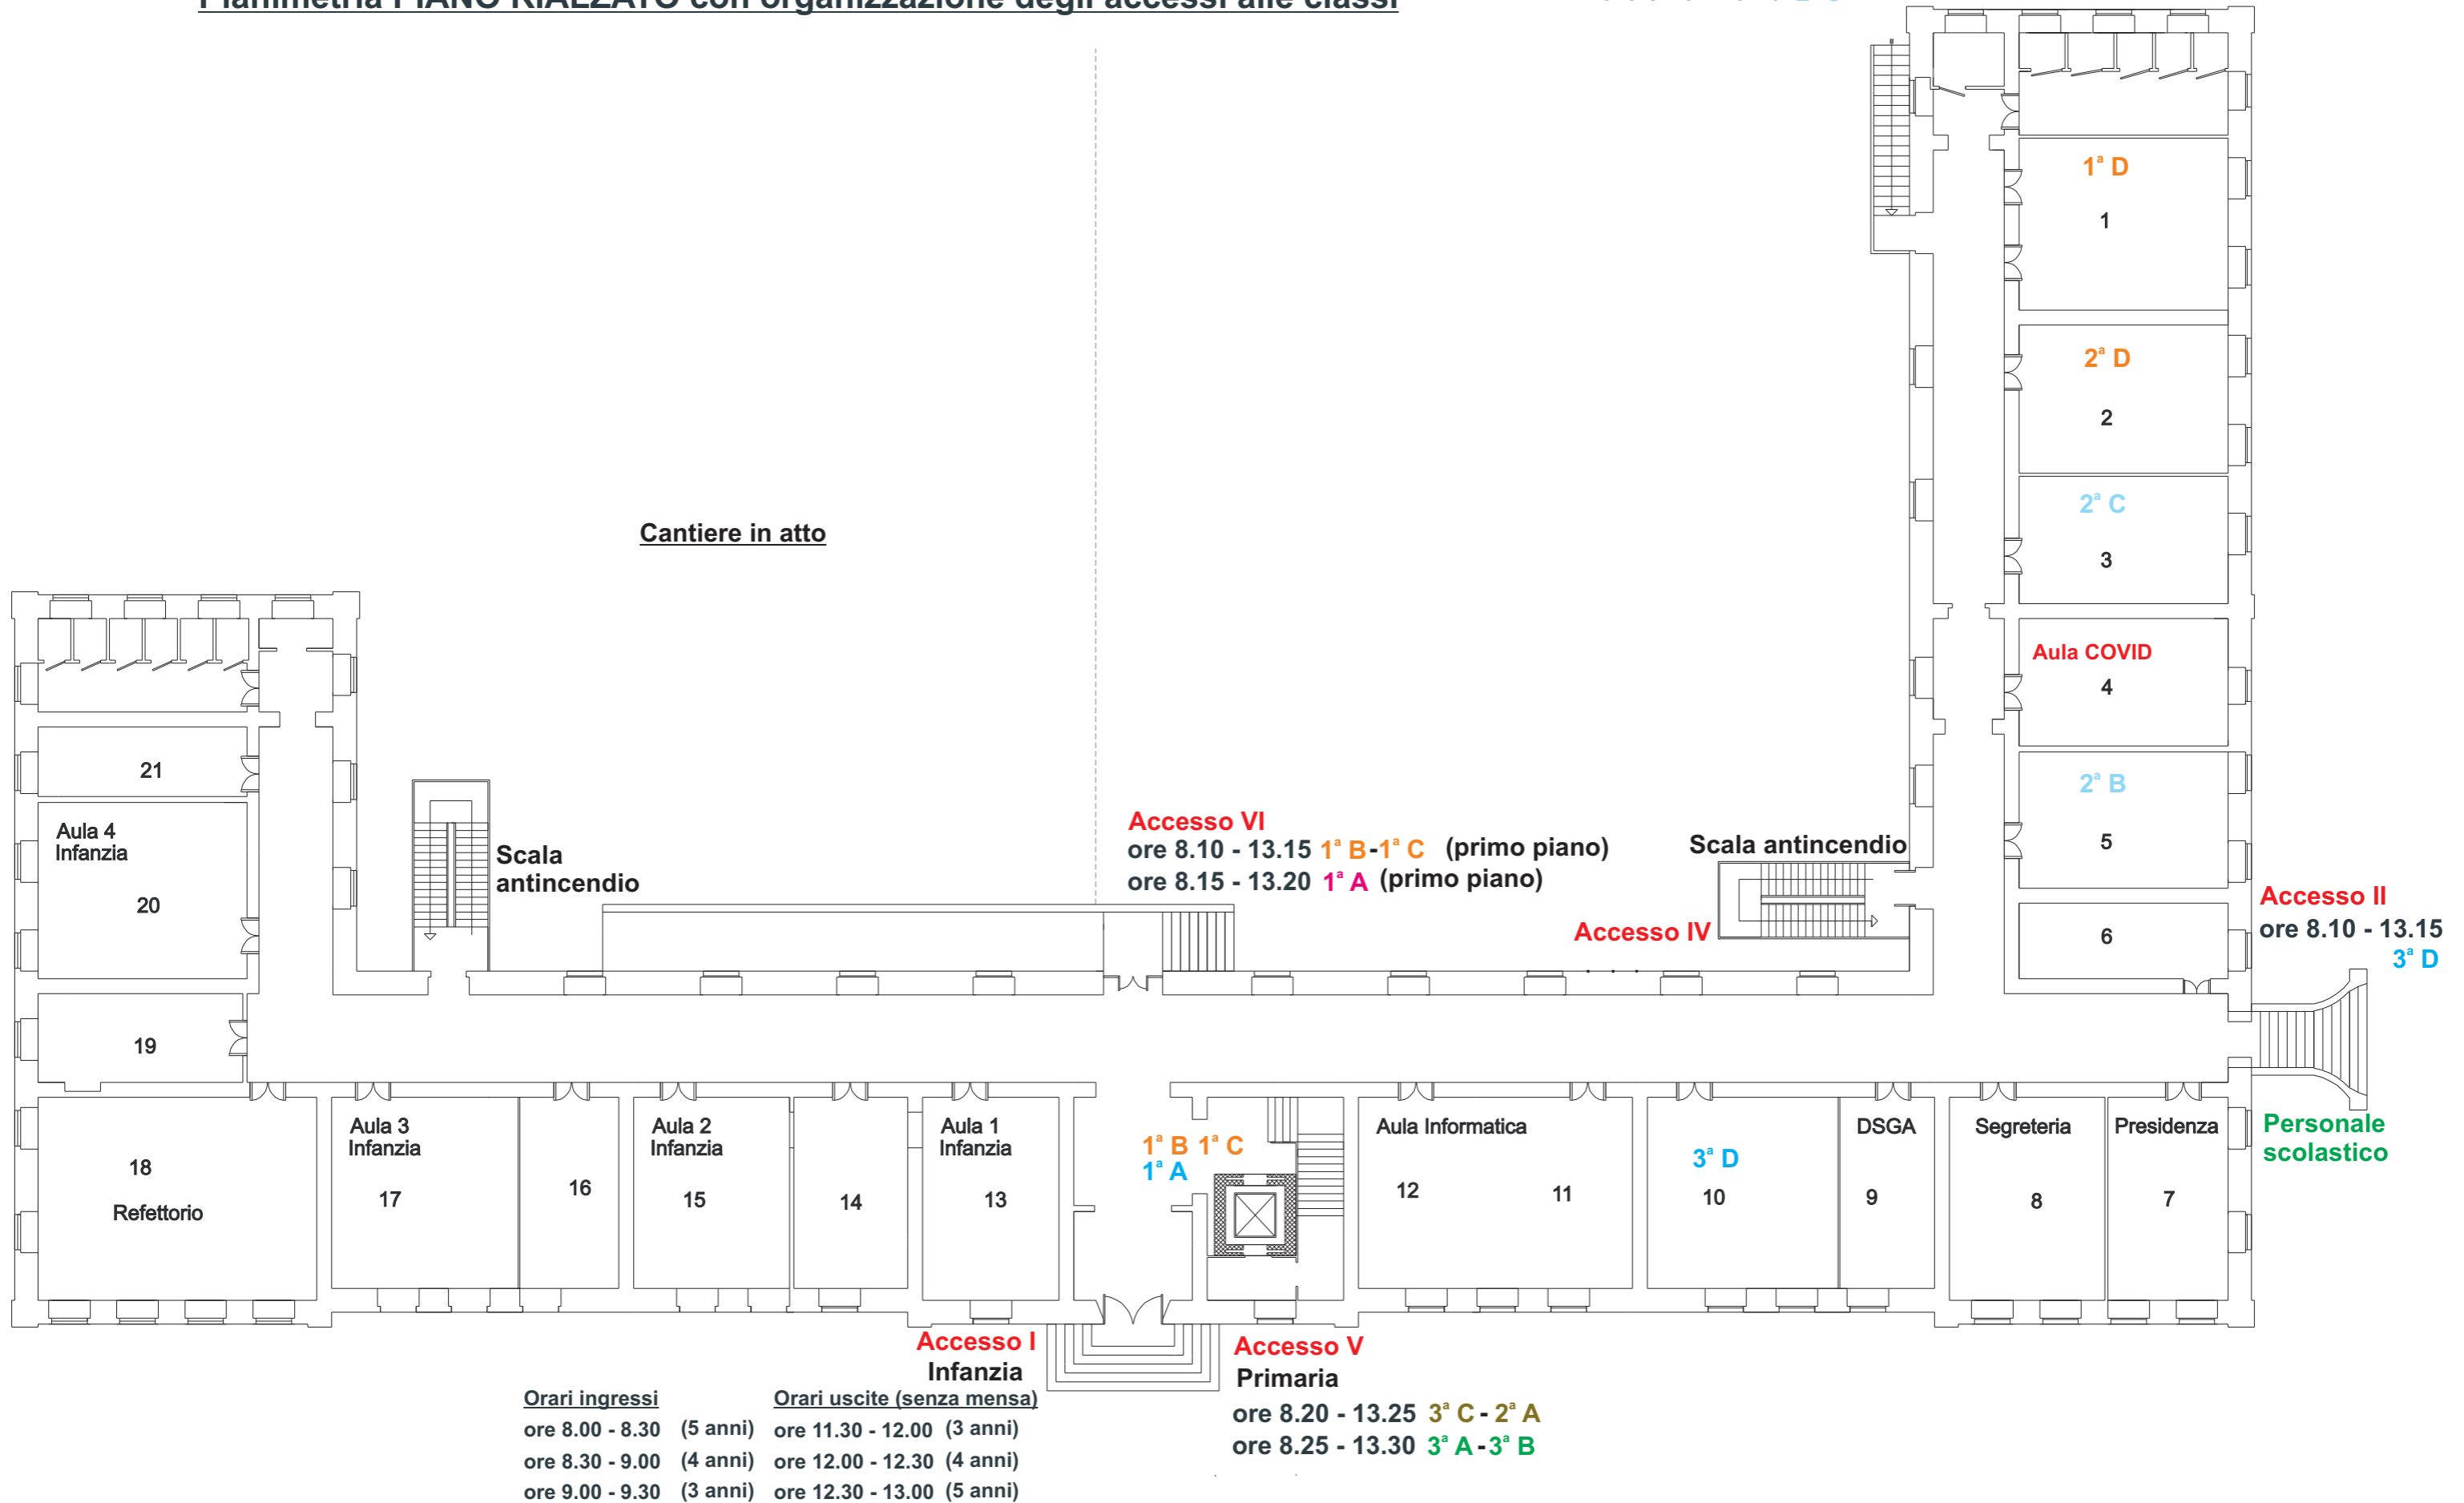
Planimetria PIANO RIALZATO con organizzazione degli accessi alle classi

Cantiere in atto

1ª D
1

2ª D
2

2ª C
3

Aula COVID
4

2ª B
5

6

Accesso II
ore 8.10 - 13.15
3ª D

Scala antincendio

Accesso IV

Accesso VI
ore 8.10 - 13.15 1ª B-1ª C (primo piano)
ore 8.15 - 13.20 1ª A (primo piano)

Scala antincendio

21

Aula 4 Infanzia
20

19

18
Refettorio

Aula 3 Infanzia
17

16

Aula 2 Infanzia
15

14

Aula 1 Infanzia
13

1ª B 1ª C
1ª A

Aula Informatica
12
11

3ª D
10

DSGA
9

Segreteria
8

Presidenza
7

Personale scolastico

Accesso I
Infanzia

Orari ingressi
ore 8.00 - 8.30 (5 anni)
ore 8.30 - 9.00 (4 anni)
ore 9.00 - 9.30 (3 anni)

Orari uscite (senza mensa)
ore 11.30 - 12.00 (3 anni)
ore 12.00 - 12.30 (4 anni)
ore 12.30 - 13.00 (5 anni)

Accesso V
Primaria
ore 8.20 - 13.25 3ª C - 2ª A
ore 8.25 - 13.30 3ª A - 3ª B